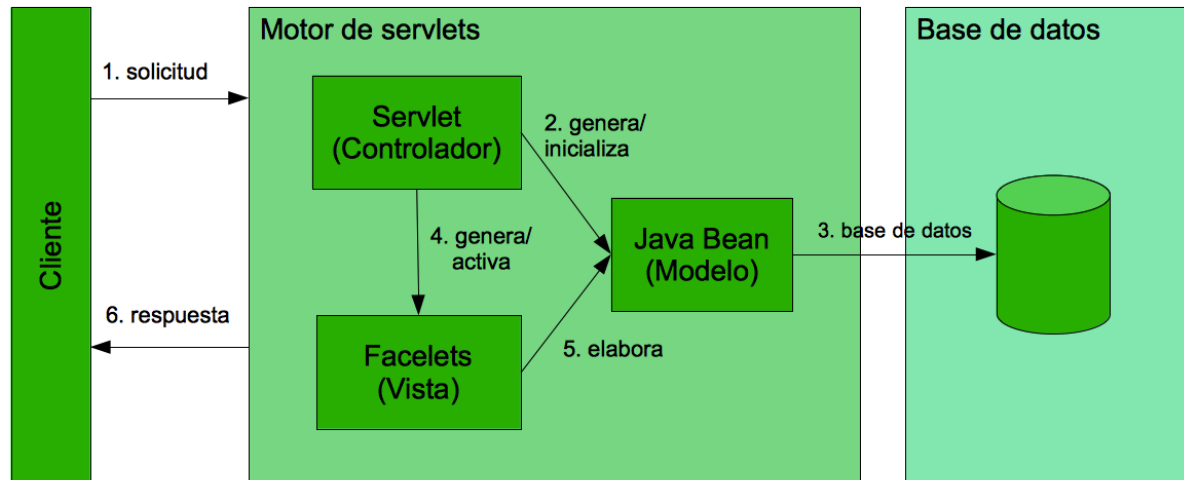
Cliente

1. solicitud

6. respuesta

Motor de servlets

Servlet (Controlador)

2. genera/ inicializa

4. genera/ activa

Java Bean (Modelo)

Facelets (Vista)

5. elabora

3. base de datos

Base de datos